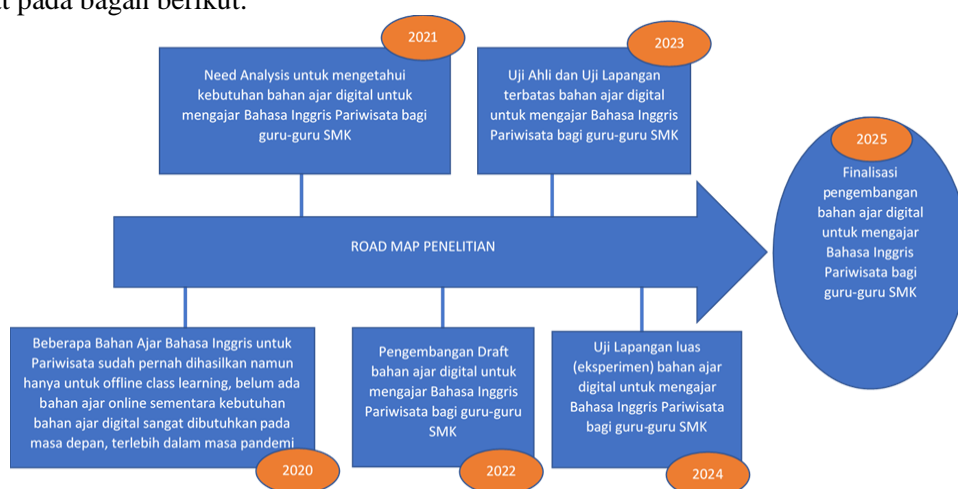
t pada bagan berikut:

2021
Need Analysis untuk mengetahui kebutuhan bahan ajar digital untuk mengajar Bahasa Inggris Pariwisata bagi guru-guru SMK

2023
Uji Ahli dan Uji Lapangan terbatas bahan ajar digital untuk mengajar Bahasa Inggris Pariwisata bagi guru-guru SMK

2025
Finalisasi pengembangan bahan ajar digital untuk mengajar Bahasa Inggris Pariwisata bagi guru-guru SMK

ROAD MAP PENELITIAN

Beberapa Bahan Ajar Bahasa Inggris untuk Pariwisata sudah pernah dihasilkan namun hanya untuk offline class learning, belum ada bahan ajar online sementara kebutuhan bahan ajar digital sangat dibutuhkan pada masa depan, terlebih dalam masa pandemi
2020

Pengembangan Draft bahan ajar digital untuk mengajar Bahasa Inggris Pariwisata bagi guru-guru SMK
2022

Uji Lapangan luas (eksperimen) bahan ajar digital untuk mengajar Bahasa Inggris Pariwisata bagi guru-guru SMK
2024